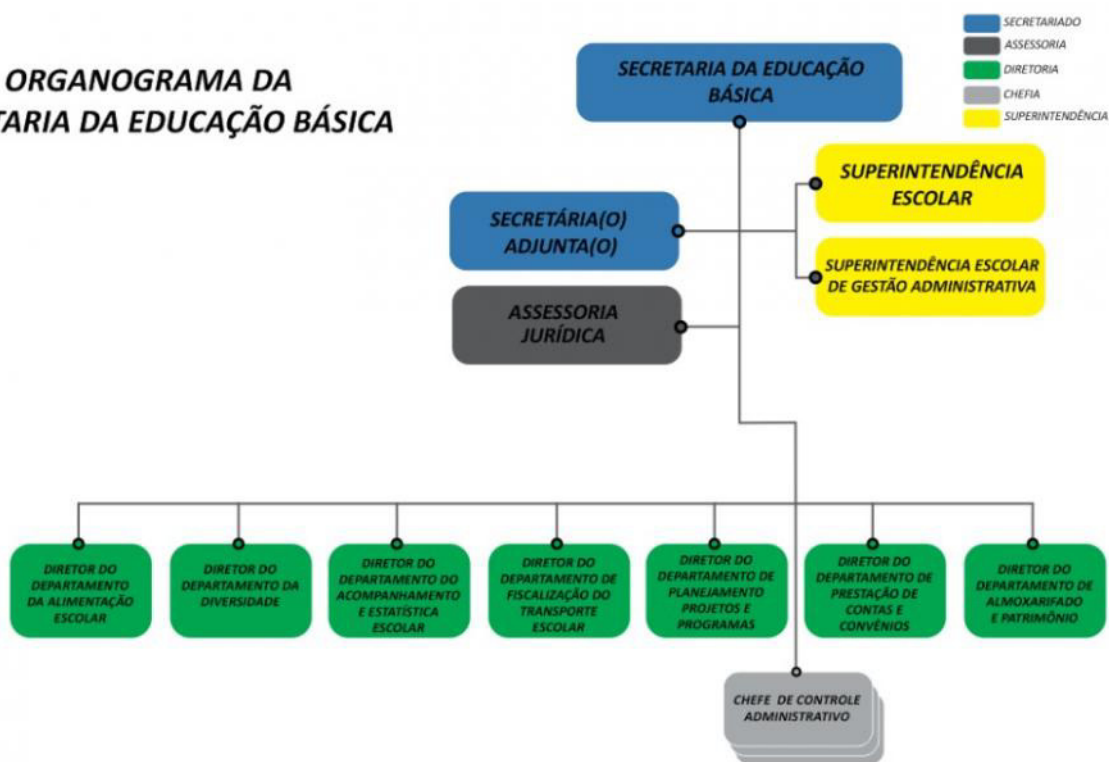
ORGANOGRAMA DA
TARIA DA EDUCAÇÃO BÁSICA

SECRETARIADO
ASSESSORIA
DIRETORIA
CHEFIA
SUPERINTENDÊNCIA

SECRETARIA DA EDUCAÇÃO BÁSICA

SECRETÁRIA(O) ADJUNTA(O)

SUPERINTENDÊNCIA ESCOLAR

SUPERINTENDÊNCIA ESCOLAR DE GESTÃO ADMINISTRATIVA

ASSESSORIA JURÍDICA

DIRETOR DO DEPARTAMENTO DA ALIMENTAÇÃO ESCOLAR

DIRETOR DO DEPARTAMENTO DA DIVERSIDADE

DIRETOR DO DEPARTAMENTO DO ACOMPANHAMENTO E ESTATÍSTICA ESCOLAR

DIRETOR DO DEPARTAMENTO DE FISCALIZAÇÃO DO TRANSPORTE ESCOLAR

DIRETOR DO DEPARTAMENTO DE PLANEJAMENTO PROJETOS E PROGRAMAS

DIRETOR DO DEPARTAMENTO DE PRESTAÇÃO DE CONTAS E CONVÊNIOS

DIRETOR DO DEPARTAMENTO DE ALMOXARIFADO E PATRIMÔNIO

CHEFE DE CONTROLE ADMINISTRATIVO